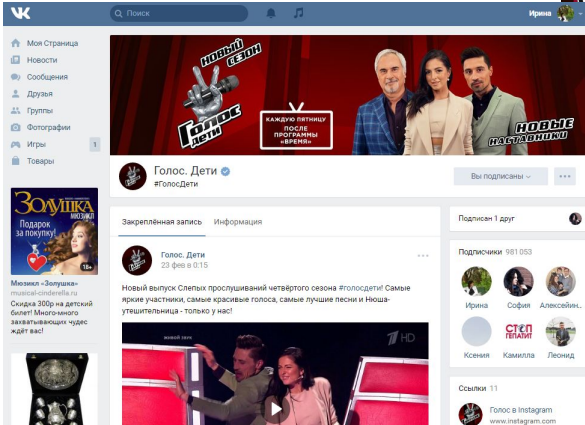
Поиск

Ирина

Моя Страница
Новости
Сообщения
Друзья
Группы
Фотографии
Игры 1
Товары

НОВЫЙ СЕЗОН
Голос дети
КАЖДУЮ ПЯТНИЦУ ПОСЛЕ ПРОГРАММЫ «ВРЕМЯ»
НОВЫЕ НАСТАВНИКИ

Голос. Дети
#ГолосДети

Вы подписаны
...

ЗОЛУШКА МЮЗИКЛ
Подарок за покупку!
18+
Мюзикл «Золушка»
musical-cinderella.ru
Скидка 300р на детский билет! Много-много захватывающих чудес ждёт вас!

Закреплённая запись
Информация

Голос. Дети
23 фев в 0:15

Новый выпуск Слепых прослушиваний четвёртого сезона #голосдети! Самые яркие участники, самые красивые голоса, самые лучшие песни и Нюша-утешительница - только у нас!

живой звук
1 HD

Подписан 1 друг

Подписчики 981 053
Ирина
София
Алексейн...
Ксения
Камилла
Леонид

СТОП ГЕПАТИТ

Ссылки 11
Голос в Instagram
www.instagram.com